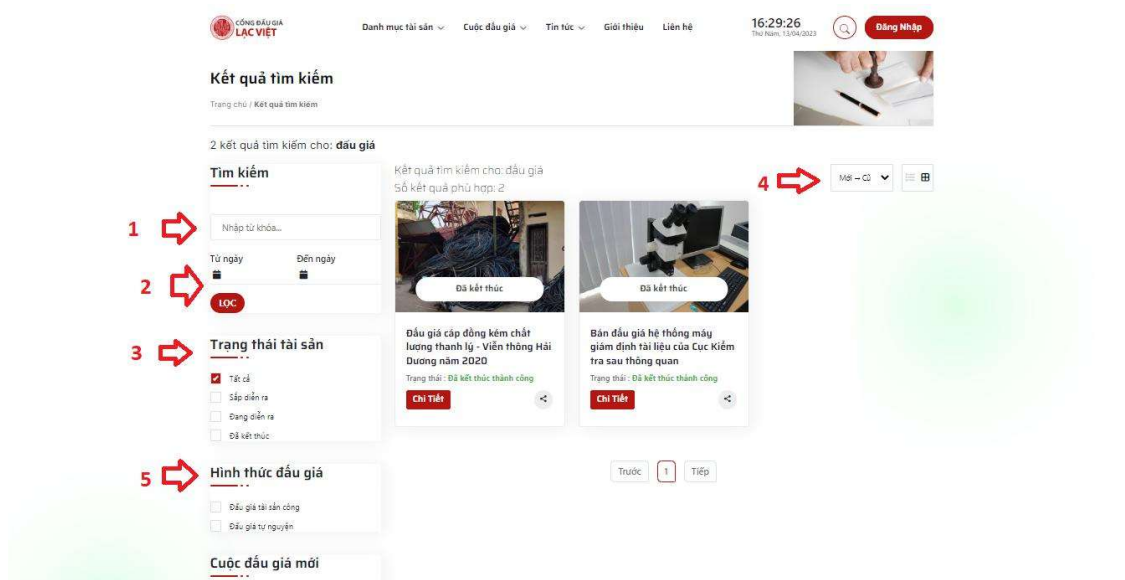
CỔNG ĐẤU GIÁ LẠC VIỆT

Danh mục tài sản Cuộc đấu giá Tin tức Giới thiệu Liên hệ

16:29:26
Thứ Năm, 13/04/2023

Đăng Nhập

Kết quả tìm kiếm

Trang chủ / Kết quả tìm kiếm

2 kết quả tìm kiếm cho: đấu giá

Tìm kiếm

1

Nhập từ khóa...

Từ ngày Đến ngày

2

LỌC

Kết quả tìm kiếm cho: đấu giá
Số kết quả phù hợp: 2

4

Mới – Cũ

Đã kết thúc

Đấu giá cáp đồng kém chất lượng thanh lý - Viễn thông Hải Dương năm 2020

Trạng thái : Đã kết thúc thành công

Chi Tiết

Đã kết thúc

Bán đấu giá hệ thống máy giám định tài liệu của Cục Kiểm tra sau thông quan

Trạng thái : Đã kết thúc thành công

Chi Tiết

3

Trạng thái tài sản

Tất cả
Sắp diễn ra
Đang diễn ra
Đã kết thúc

5

Hình thức đấu giá

Đấu giá tài sản công
Đấu giá tự nguyện

Trước 1 Tiếp

Cuộc đấu giá mới